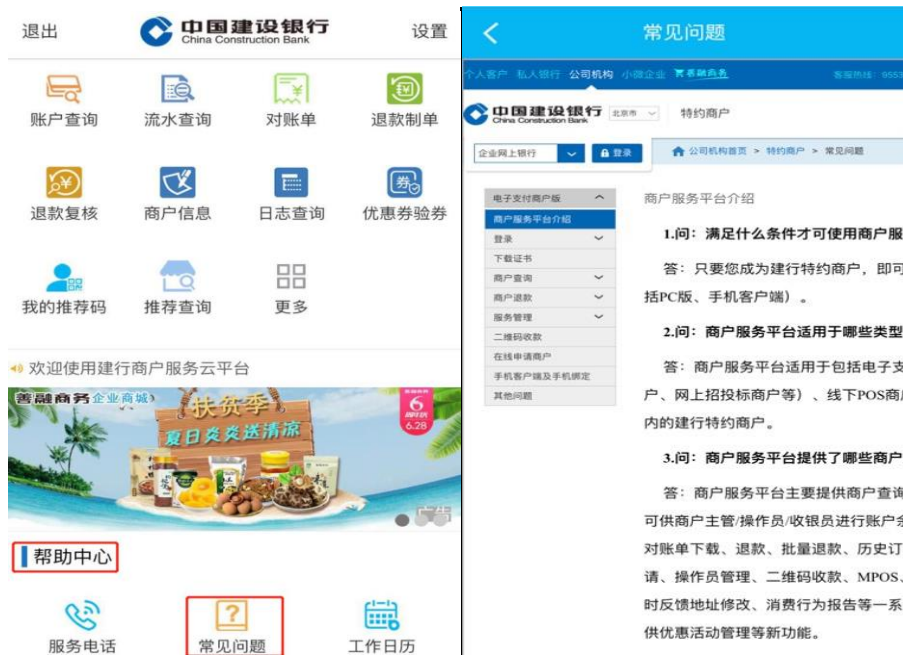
退出 中国建设银行 China Construction Bank 设置

账户查询 流水查询 对账单 退款制单

退款复核 商户信息 日志查询 优惠券验券

我的推荐码 推荐查询 更多

欢迎使用建行商户服务云平台

善融商务 企业商城 扶贫季 夏日炎炎送清凉 6 6.28

广告

帮助中心

服务电话 常见问题 工作日历

常见问题

个人客户 私人银行 公司机构 小微企业 善融商务 客服热线：9553

中国建设银行 China Construction Bank 北京市 特约商户

企业网上银行 登录 公司机构首页 > 特约商户 > 常见问题

电子支付商户版
商户服务平台介绍
登录
下载证书
商户查询
商户退款
服务管理
二维码收款
在线申请商户
手机客户端及手机绑定
其他问题

商户服务平台介绍

1.问：满足什么条件才可使用商户服

答：只要您成为建行特约商户，即可括PC版、手机客户端）。

2.问：商户服务平台适用于哪些类型

答：商户服务平台适用于包括电子支户、网上招投标商户等）、线下POS商内的建行特约商户。

3.问：商户服务平台提供了哪些商户

答：商户服务平台主要提供商户查询可供商户主管/操作员/收银员进行账户余对账单下载、退款、批量退款、历史订请、操作员管理、二维码收款、MPOS、时反馈地址修改、消费行为报告等一系供优惠活动管理等新功能。